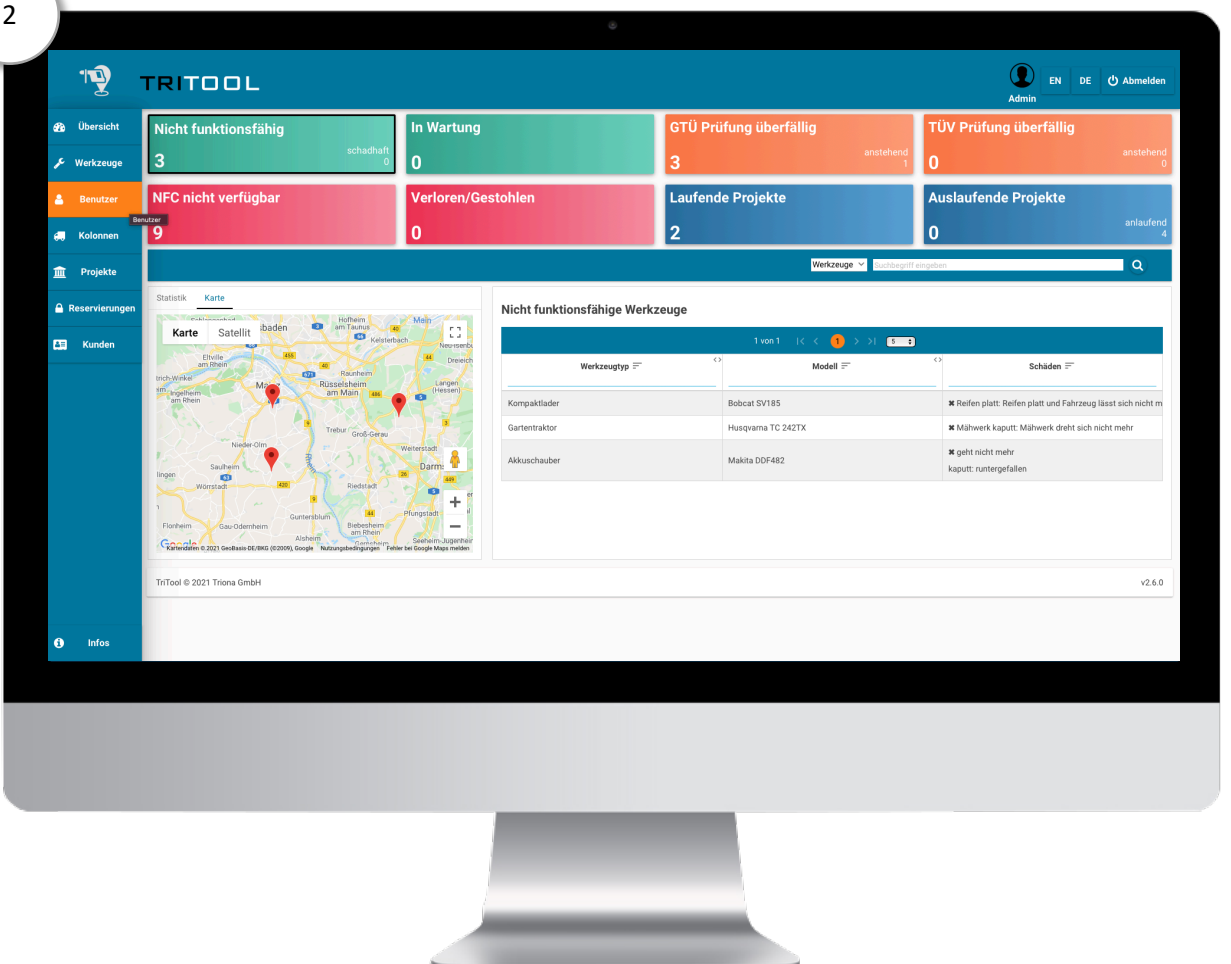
2

TRITOOL

Admin EN DE Abmelden

Übersicht
Werkzeuge
Benutzer
Benutzer
Kolonnen
Projekte
Reservierungen
Kunden

Infos

Nicht funktionsfähig
schadhaft
3 0

In Wartung
0

GTÜ Prüfung überfällig
anstehend
3 1

TÜV Prüfung überfällig
anstehend
0 0

NFC nicht verfügbar
9

Verloren/Gestohlen
0

Laufende Projekte
2

Auslaufende Projekte
anlaufend
0 4

Werkzeuge Suchbegriff eingeben

Statistik Karte

Karte Satellit

baden Hofheim am Taunus Kelsterbach Neu-Isenbu Eltville am Rhein Raunheim Dreieich trich-Winkel Ingelheim am Rhein Mainz Rüsselsheim am Main Langen (Hessen) Trebur Groß-Gerau Nieder-Olm Weiterstadt Saulheim Darmstadt Wörrstadt Riedstadt Guntersblum Pfungstadt Flonheim Gau-Odernheim Biebesheim am Rhein Alsheim Gernsheim Seeheim-Jugenheim

Google Kartendaten © 2021 GeoBasis-DE/BKG (©2009), Google Nutzungsbedingungen Fehler bei Google Maps melden

Nicht funktionsfähige Werkzeuge

1 von 1 1 5

| Werkzeugtyp | Modell | Schäden |
|---|---|---|
| Kompaktlader | Bobcat SV185 | ✖ Reifen platt: Reifen platt und Fahrzeug lässt sich nicht m |
| Gartentraktor | Husqvarna TC 242TX | ✖ Mähwerk kaputt: Mähwerk dreht sich nicht mehr |
| Akkuschauber | Makita DDF482 | ✖ geht nicht mehr kaputt: runtergefallen |

TriTool © 2021 Triona GmbH

v2.6.0